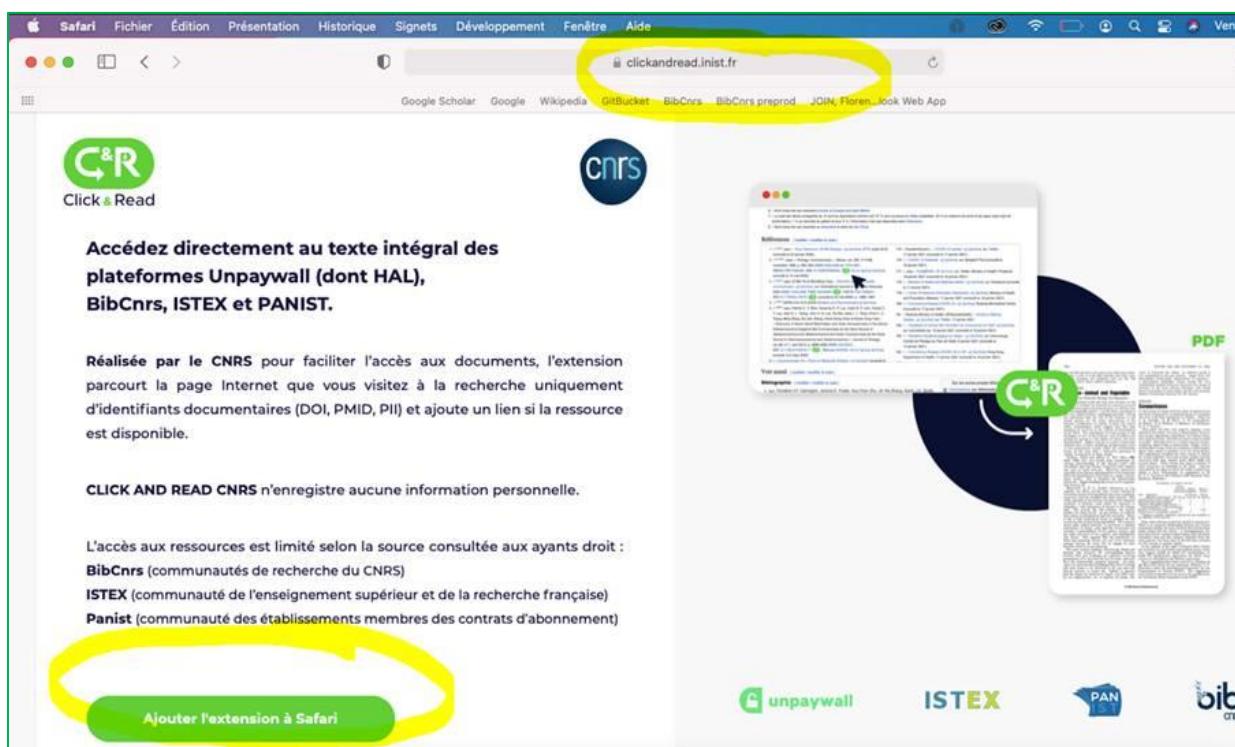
Safari Fichier Édition Présentation Historique Signets Développement Fenêtre Aide

Ven

clickandread.inist.fr

Google Scholar Google Wikipedia GitBucket BibCnrs BibCnrs preprod JOIN, Floren... look Web App

C&R
Click & Read

cnrs

Accédez directement au texte intégral des plateformes Unpaywall (dont HAL), BibCnrs, ISTEX et PANIST.

Réalisée par le CNRS pour faciliter l'accès aux documents, l'extension parcourt la page Internet que vous visitez à la recherche uniquement d'identifiants documentaires (DOI, PMID, PII) et ajoute un lien si la ressource est disponible.

CLICK AND READ CNRS n'enregistre aucune information personnelle.

L'accès aux ressources est limité selon la source consultée aux ayants droit :
BibCnrs (communautés de recherche du CNRS)
ISTEX (communauté de l'enseignement supérieur et de la recherche française)
Panist (communauté des établissements membres des contrats d'abonnement)

Ajouter l'extension à Safari

PDF

C&R

unpaywall

ISTEX

PANIST

bib